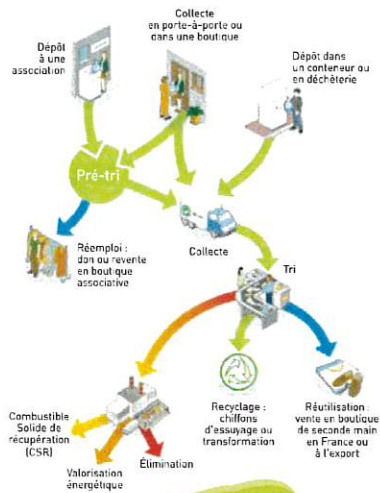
Collecte en porte-à-porte ou dans une boutique

Dépôt à une association

Dépôt dans un conteneur ou en déchèterie

Pré-tri

Réemploi : don ou revente en bout que associative

Collecte

Tri

Combustible Solide de récupération (CSR)

Valorisation énergétique

Élimination

Recyclage : chiffons d'essuyage ou transformation

Réutilisation : vente en boutique de seconde main en France ou à l'export